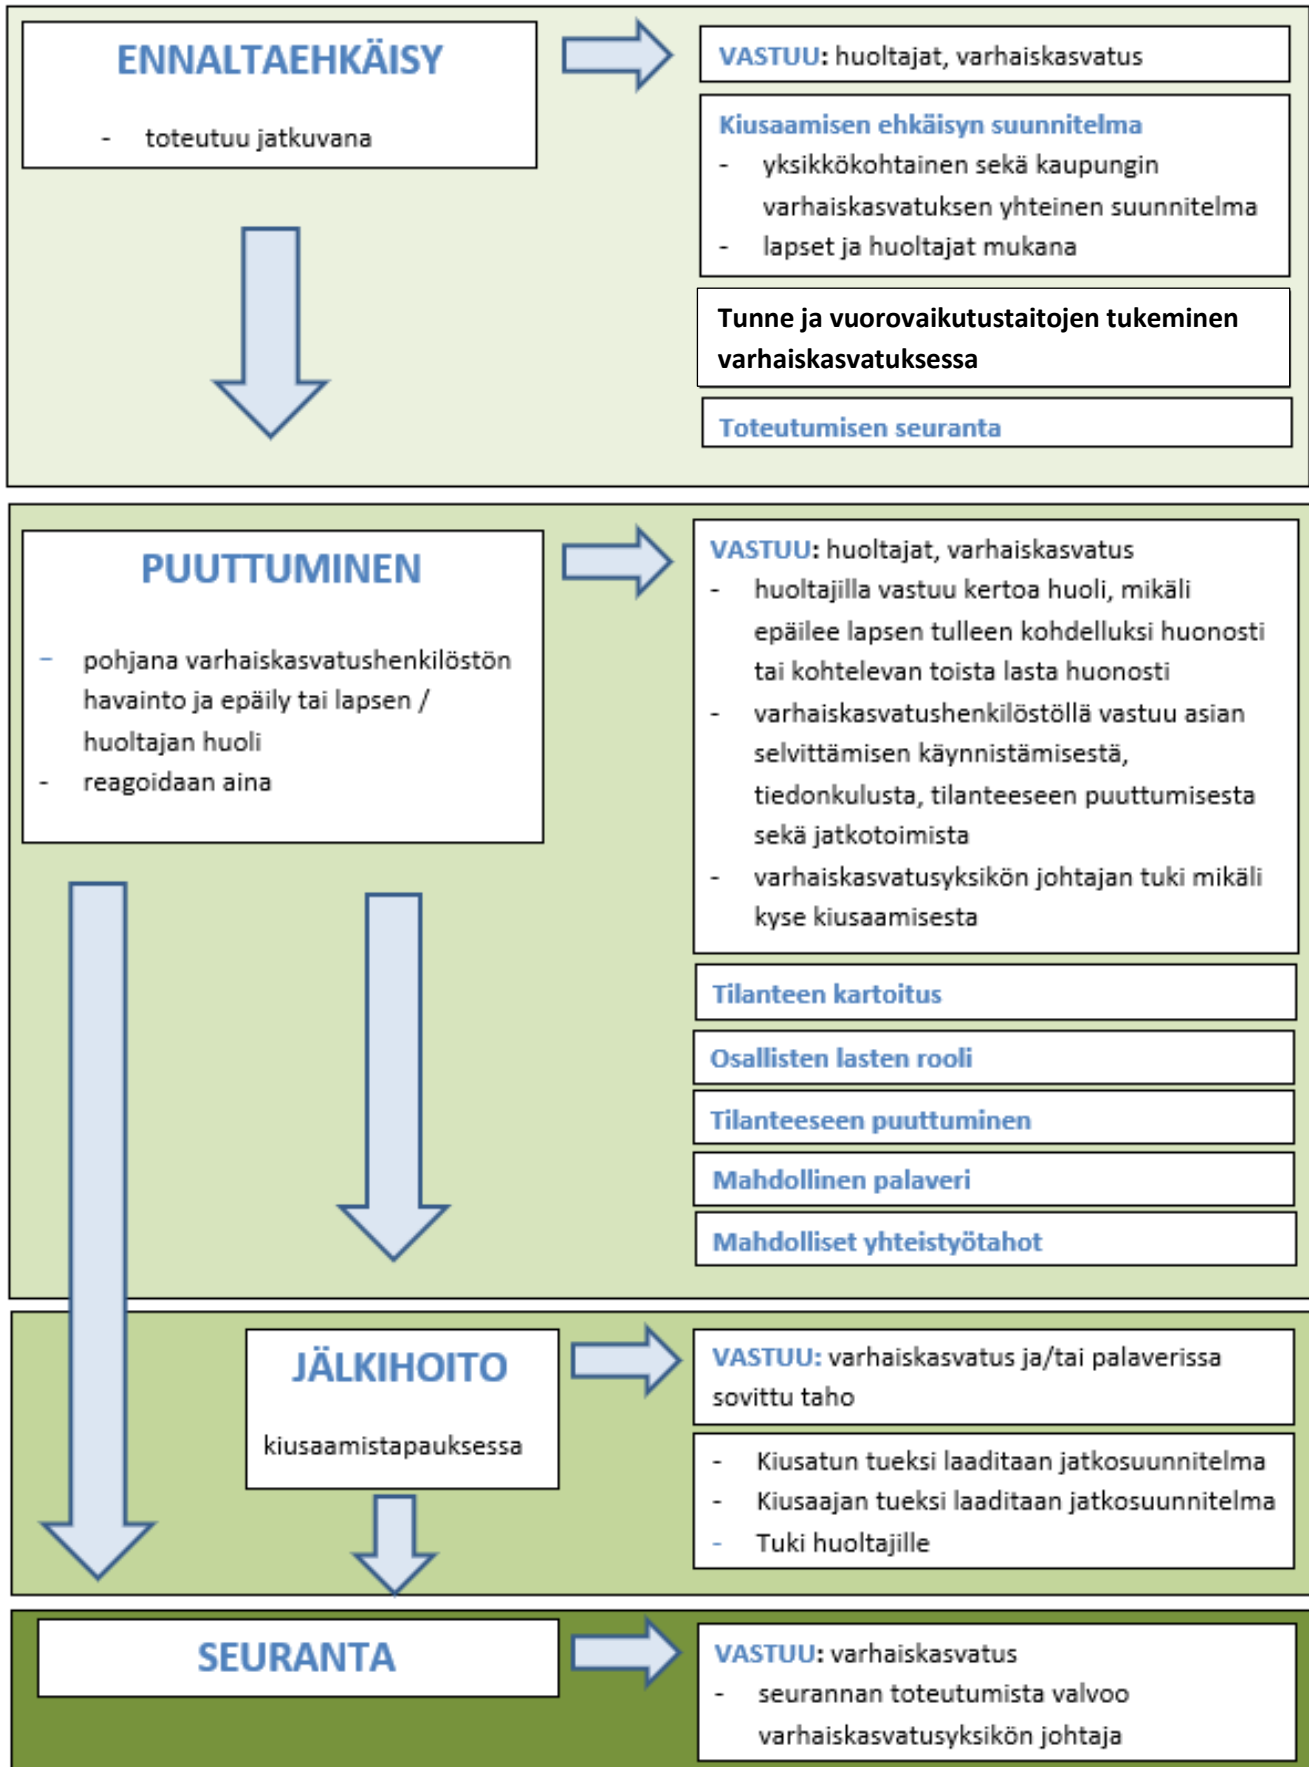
ENNALTAEHKÄISY

- toteutuu jatkuvana

VASTUU: huoltajat, varhaiskasvatus

Kiusaamisen ehkäisyn suunnitelma
- yksikkökohtainen sekä kaupungin varhaiskasvatuksen yhteinen suunnitelma
- lapset ja huoltajat mukana

Tunne ja vuorovaikutustaitojen tukeminen varhaiskasvatuksessa

Toteutumisen seuranta

PUUTTUMINEN

- pohjana varhaiskasvatushenkilöstön havainto ja epäily tai lapsen / huoltajan huoli
- reagoidaan aina

VASTUU: huoltajat, varhaiskasvatus
- huoltajilla vastuu kertoa huoli, mikäli epäilee lapsen tulleen kohdelluksi huonosti tai kohtelevan toista lasta huonosti
- varhaiskasvatushenkilöstöllä vastuu asian selvittämisen käynnistämisestä, tiedonkulusta, tilanteeseen puuttumisesta sekä jatkotoimista
- varhaiskasvatusyksikön johtajan tuki mikäli kyse kiusaamisesta

Tilanteen kartoitus

Osallisten lasten rooli

Tilanteeseen puuttuminen

Mahdollinen palaveri

Mahdolliset yhteistyötahot

JÄLKIHOITO

kiusaamistapauksessa

VASTUU: varhaiskasvatus ja/tai palaverissa sovittu taho

- Kiusatun tueksi laaditaan jatkosuunnitelma
- Kiusaajan tueksi laaditaan jatkosuunnitelma
- Tuki huoltajille

SEURANTA

VASTUU: varhaiskasvatus
- seurannan toteutumista valvoo varhaiskasvatusyksikön johtaja